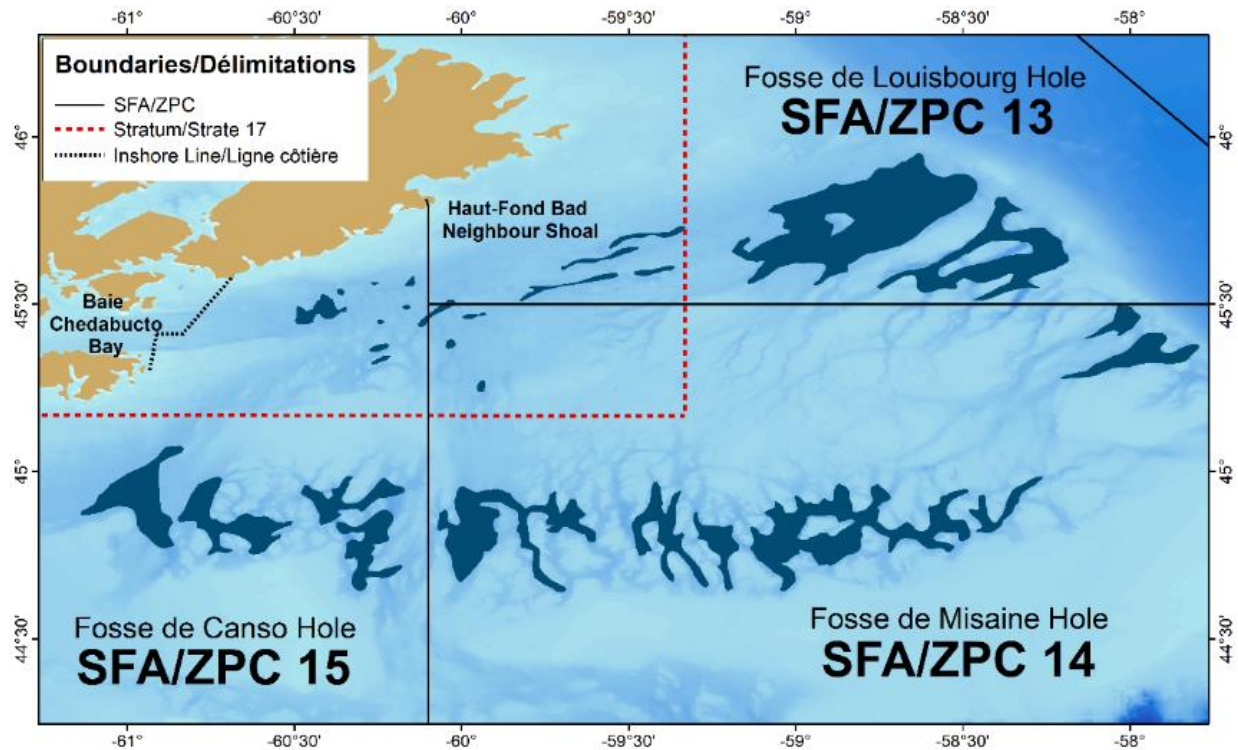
-61° -60°30' -60° -59°30' -59° -58°30' -58°

Boundaries/Délimitations
SFA/ZPC
Stratum/Strate 17
Inshore Line/Ligne côtière

Fosse de Louisbourg Hole
SFA/ZPC 13

Haut-Fond Bad Neighbour Shoal

Baie Chedabucto Bay

46°
45°30'
45°
44°30'

Fosse de Canso Hole
SFA/ZPC 15

Fosse de Misaine Hole
SFA/ZPC 14

46°
45°30'
45°
44°30'

-61° -60°30' -60° -59°30' -59° -58°30' -58°